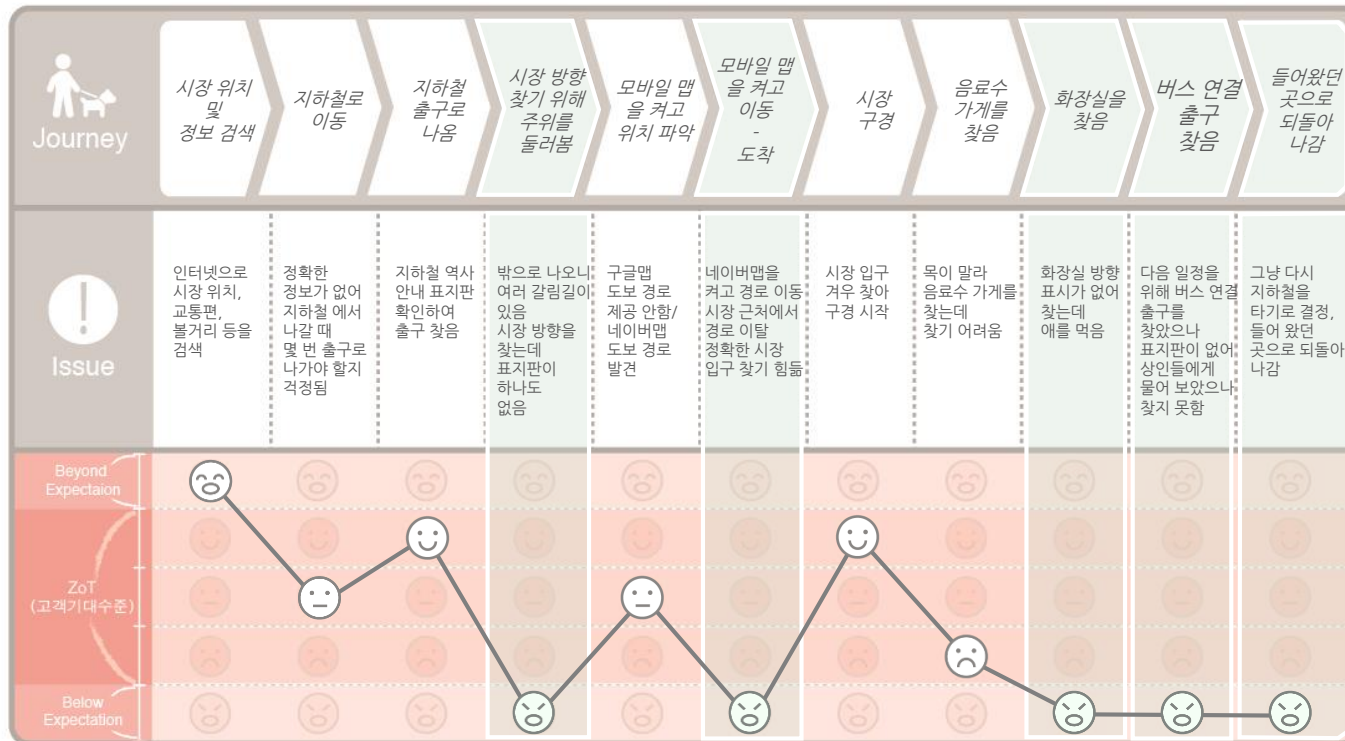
Journey

시장 위치 및 정보 검색

지하철로 이동

지하철 출구로 나옴

시장 방향 찾기 위해 주위를 둘러봄

모바일 맵을 켜고 위치 파악

모바일 맵을 켜고 이동 - 도착

시장 구경

음료수 가게를 찾음

화장실을 찾음

버스 연결 출구 찾음

들어왔던 곳으로 되돌아 나감

Issue

인터넷으로 시장 위치, 교통편, 볼거리 등을 검색

정확한 정보가 없어 지하철 에서 나갈 때 몇 번 출구로 나가야 할지 걱정됨

지하철 역사 안내 표지판 확인하여 출구 찾음

밖으로 나오니 여러 갈림길이 있음 시장 방향을 찾는데 표지판이 하나도 없음

구글맵 도보 경로 제공 안함/ 네이버맵 도보 경로 발견

네이버맵을 켜고 경로 이동 시장 근처에서 경로 이탈 정확한 시장 입구 찾기 힘듦

시장 입구 겨우 찾아 구경 시작

목이 말라 음료수 가게를 찾는데 찾기 어려움

화장실 방향 표시가 없어 찾는데 애를 먹음

다음 일정을 위해 버스 연결 출구를 찾았으나 표지판이 없어 상인들에게 물어 보았으나 찾지 못함

그냥 다시 지하철을 타기로 결정, 들어 왔던 곳으로 되돌아 나감

Beyond Expectaion

ZoT (고객기대수준)

Below Expectation